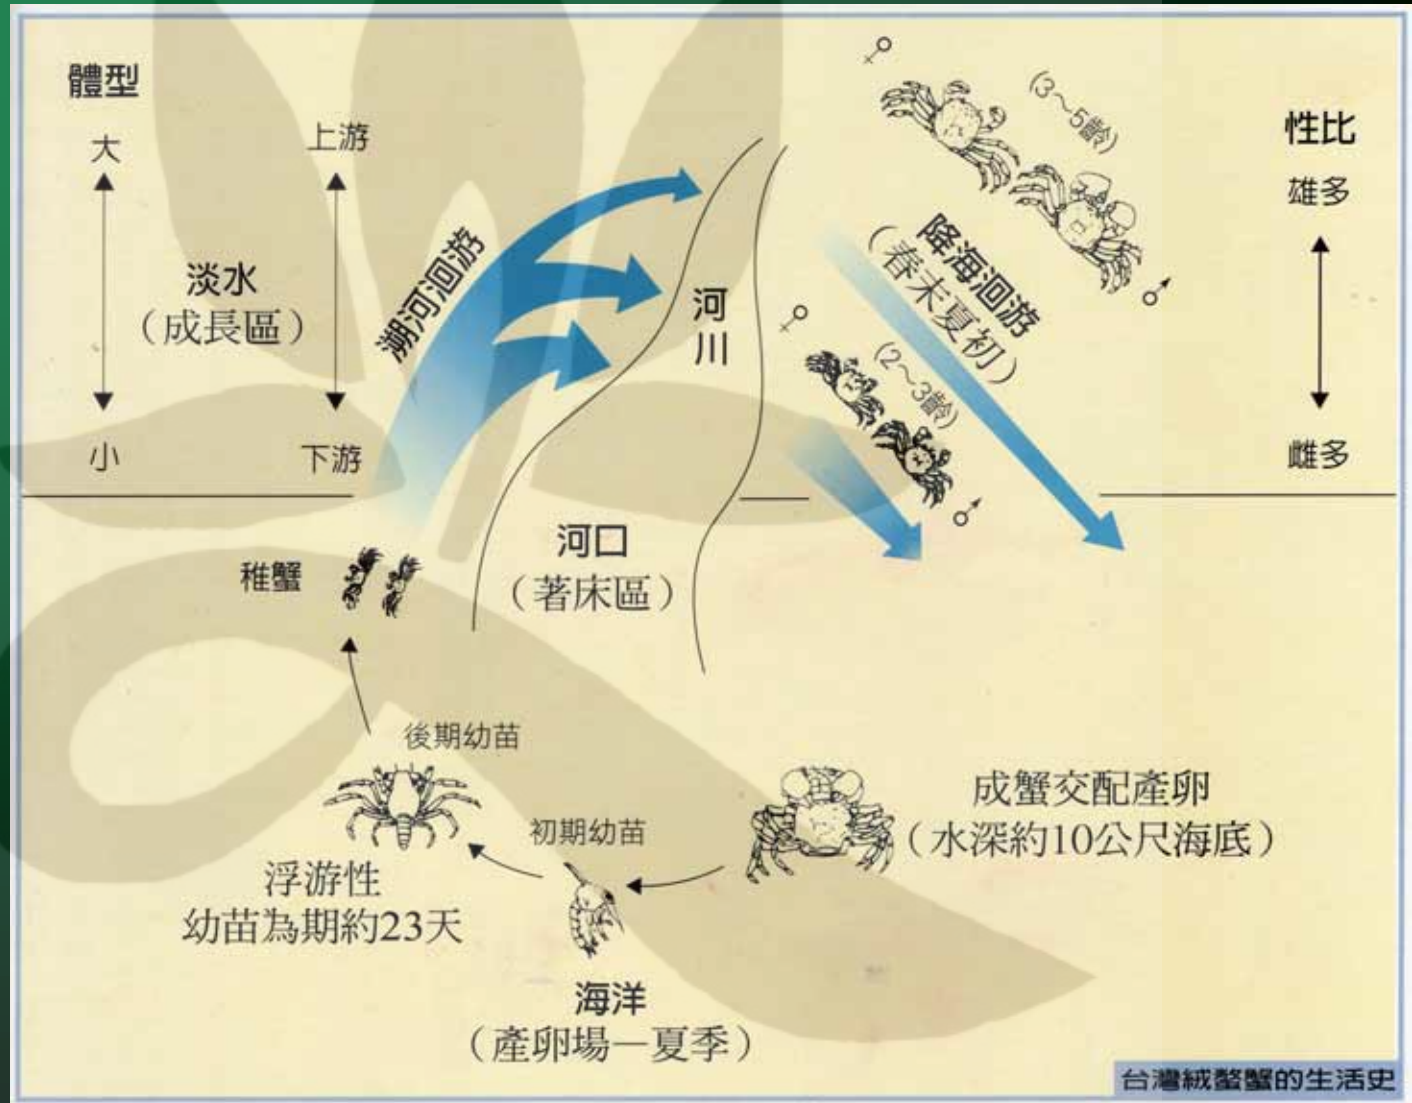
體型

大

小

上游

下游

淡水
（成長區）

溯河洄游

河川

♀
(3~5齡)
♂

降海洄游
（春末夏初）

♀
(2~3齡)
♂

性比

雄多

雌多

稚蟹

河口
（著床區）

後期幼苗

初期幼苗

浮游性
幼苗為期約23天

成蟹交配產卵
（水深約10公尺海底）

海洋
（產卵場—夏季）

台灣絨螯蟹的生活史